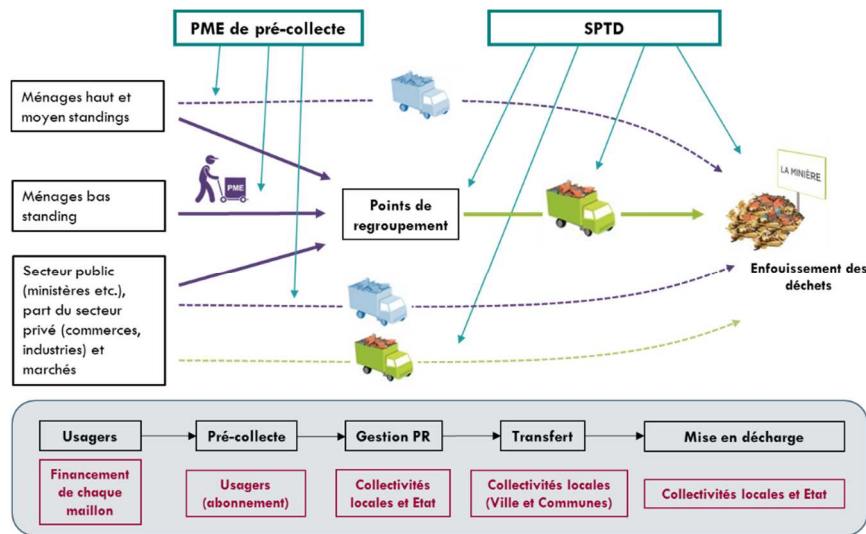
PME de pré-collecte

SPTD

Ménages haut et moyen standings

Ménages bas standing

PME

Secteur public (ministères etc.), part du secteur privé (commerces, industries) et marchés

Points de regroupement

LA MINIÈRE

Enfouissement des déchets

Usagers

Pré-collecte

Gestion PR

Transfert

Mise en décharge

Financement de chaque maillon

Usagers (abonnement)

Collectivités locales et Etat

Collectivités locales (Ville et Communes)

Collectivités locales et Etat